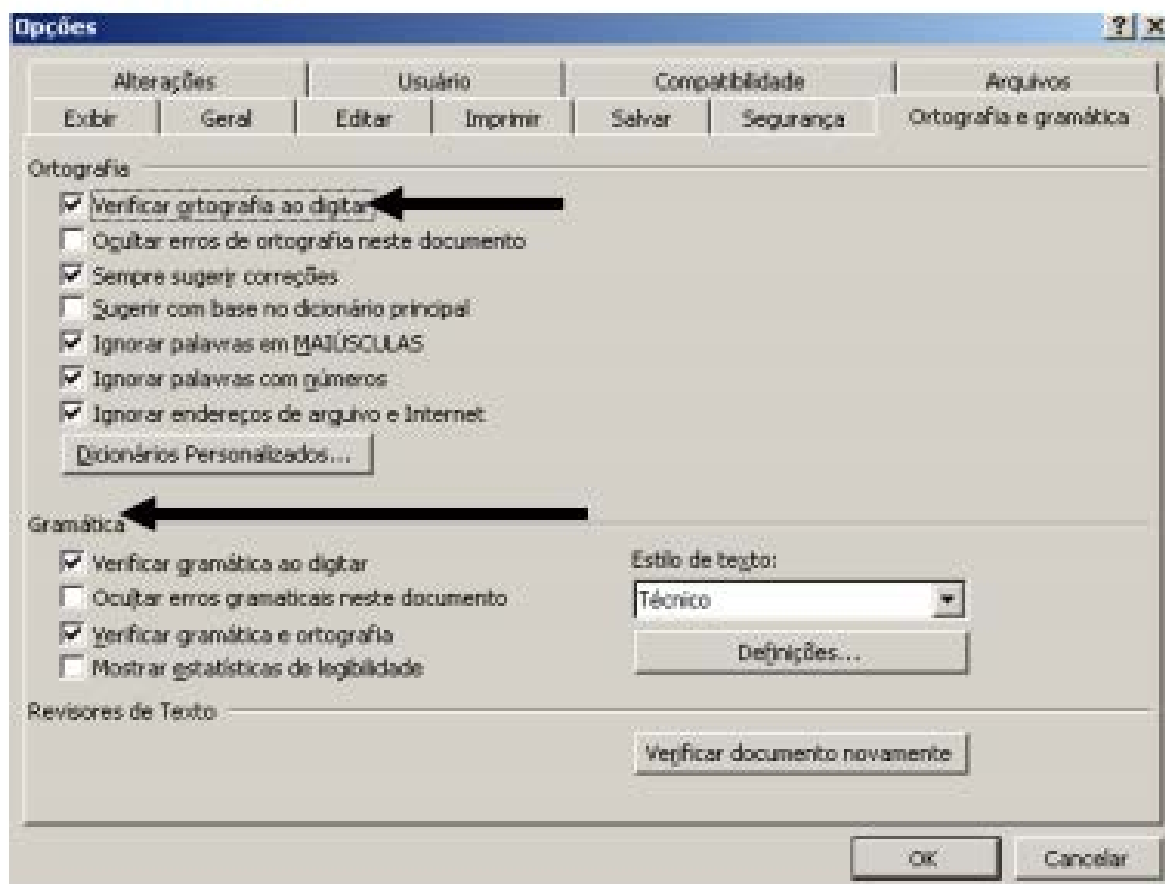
Opções

?

Alterações
Usuário
Compatibilidade
Arquivos
Exibir
Geral
Editar
Imprimir
Salvar
Segurança
Ortografia e gramática

Ortografia
Verificar ortografia ao digitar
Ocultar erros de ortografia neste documento
Sempre sugerir correções
Sugerir com base no dicionário principal
Ignorar palavras em MAIÚSCULAS
Ignorar palavras com números
Ignorar endereços de arquivo e Internet
Dicionários Personalizados...

Gramática
Verificar gramática ao digitar
Ocultar erros gramaticais neste documento
Verificar gramática e ortografia
Mostrar estatísticas de legibilidade
Estilo de texto:
Técnico
Definições...

Revisores de Texto
Verificar documento novamente

OK
Cancelar